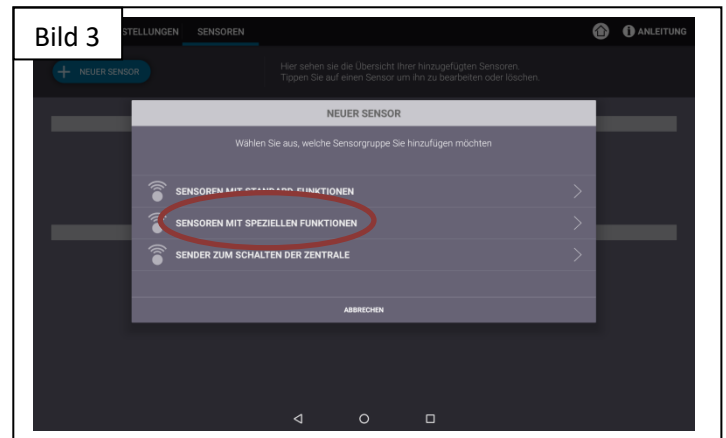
Bild 3

STELLUNGEN SENSOREN

ANLEITUNG

NEUER SENSOR

Hier sehen sie die Übersicht Ihrer hinzugefügten Sensoren. Tippen Sie auf einen Sensor um ihn zu bearbeiten oder löschen.

NEUER SENSOR

Wählen Sie aus, welche Sensorgruppe Sie hinzufügen möchten

SENSOREN MIT STANDARD FUNKTIONEN

SENSOREN MIT SPEZIELLEN FUNKTIONEN

SENDER ZUM SCHALTEN DER ZENTRALE

ABBRECHEN